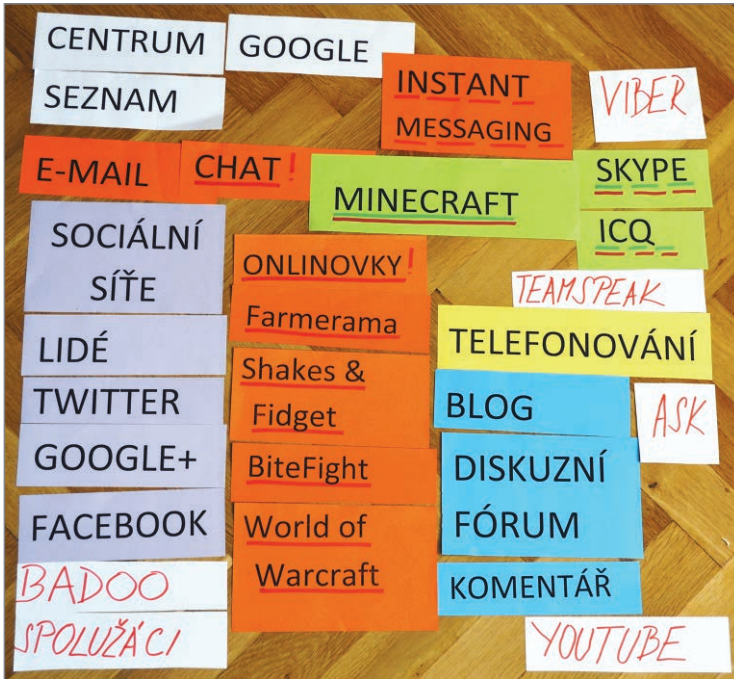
CENTRUM GOOGLE

SEZNAM

INSTANT MESSAGING

VIBER

E-MAIL

CHAT!

MINECRAFT

SKYPE

ICQ

SOCIÁLNÍ SÍTĚ

ONLINOVKY!

TEAMSPEAK

Farmerama

LIDÉ

TELEFONOVÁNÍ

Shakes & Fidget

TWITTER

BLOG

ASK

GOOGLE+

BiteFight

DISKUZNÍ FÓRUM

FACEBOOK

World of Warcraft

BADOO

KOMENTÁŘ

SPOLUŽÁCI

YOUTUBE